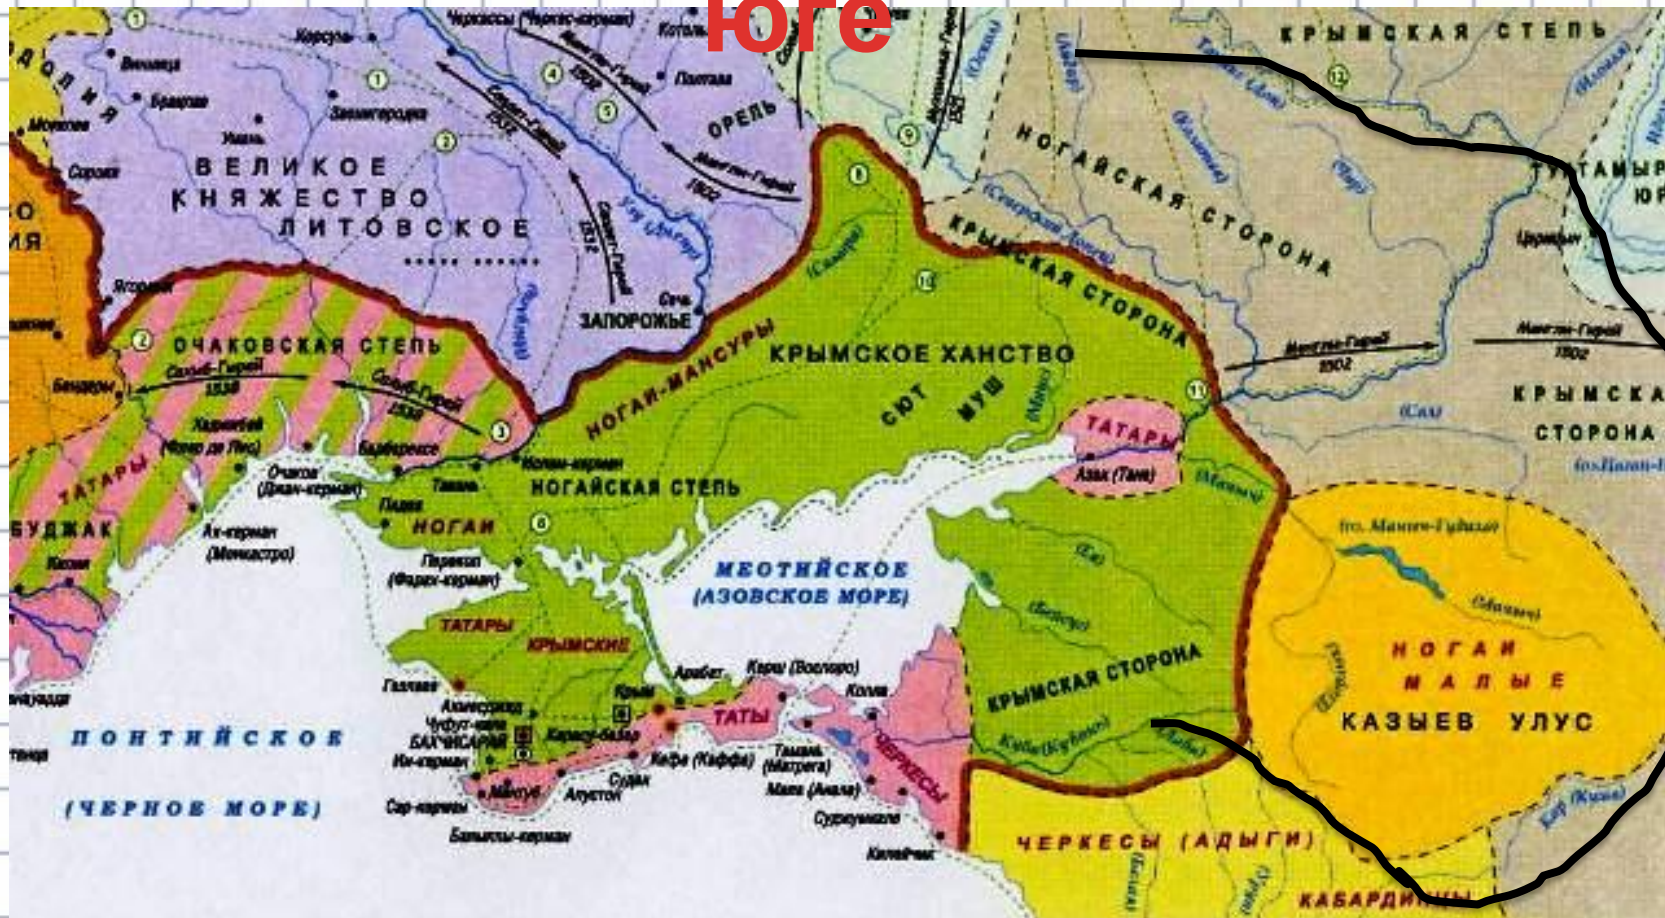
юге

ВЕЛИКОЕ КНЯЖЕСТВО ЛИТОВСКОЕ
ПОДОЛИЯ
Черкассы (Черкас-кермен)
Корсунь
Винница
Брацлав
Звенигородка
Умань
Могилев
Сороки
Ягорлык
Бендеры
Полтава
ОРЕЛЬ
ЗАПОРОЖЬЕ
Сечь
ОЧАКОВСКАЯ СТЕПЬ
Сахиб-Гирей 1538
Сахиб-Гирей 1538
Хаджибей (Форо де Лико)
Очаков (Джан-кермен)
Белобережье
Кезлев-кермен
Тавань
Падва
ТАТАРЫ
БУДЖАК
Ак-кермен (Монкастро)
Килия
НОГАИ
НОГАЙСКАЯ СТЕПЬ
НОГАИ-МАНСУРЫ
КРЫМСКОЕ ХАНСТВО
СЮТ МУШ
Перекоп (Ферах-кермен)
ТАТАРЫ КРЫМСКИЕ
Гезлев
Ахмесджид
Чуфут-кале
БАХЧИСАРАЙ
Ин-керман
Сар-кермен
Балыклы-кермен
Мангуп
Алустон
Судак
Кафа (Каффа)
Карасу-базар
Крым
Арабат
Керчь (Воспоро)
ТАТЫ
Тамань (Матрега)
Мапа (Анапа)
Копыл
Суджукмале
Кипейчик
ЧЕРКЕСЫ
ЧЕРКЕСЫ (АДЫГИ)
КАБАРДИНЦЫ
ПОНТИЙСКОЕ (ЧЕРНОЕ МОРЕ)
МЕОТИЙСКОЕ (АЗОВСКОЕ МОРЕ)
ТАТАРЫ
Азак (Тана)
КРЫМСКАЯ СТОРОНА
КРЫМСКАЯ СТОРОНА
КРЫМСКАЯ СТЕПЬ
НОГАЙСКАЯ СТОРОНА
КРЫМСКАЯ СТОРОНА
Менгли-Гирей 1502
Менгли-Гирей 1502
Менгли-Гирей 1502
Саадет-Гирей 1532
Саадет-Гирей 1532
Менгли-Гирей 1502
Мухаммед-Гирей 1521
Царицын
ТАМЫР
НОГАИ МАЛЫЕ КАЗЫЕВ УЛУС
(р. Манич-Гудило)
Кубань (Кубань)
Кума (Кума)
Ея
Дон
Днепр
Самара
Молочная
Сал
1 2 3 4 5 6 8 9 10 11 12